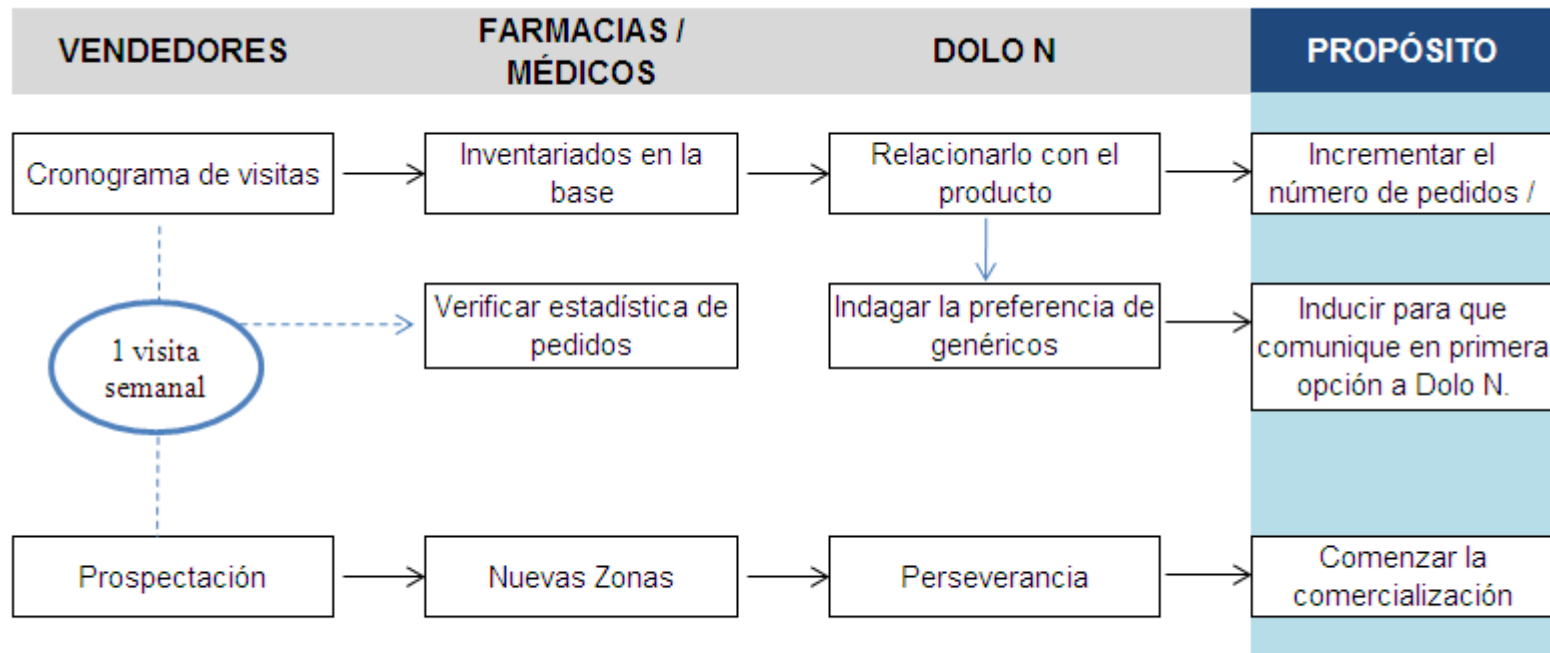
VENDEDORES

FARMACIAS / MÉDICOS

DOLO N

PROPÓSITO

Cronograma de visitas

Inventariados en la base

Relacionarlo con el producto

Incrementar el número de pedidos /

1 visita semanal

Verificar estadística de pedidos

Indagar la preferencia de genéricos

Inducir para que comunique en primera opción a Dolo N.

Prospectación

Nuevas Zonas

Perseverancia

Comenzar la comercialización